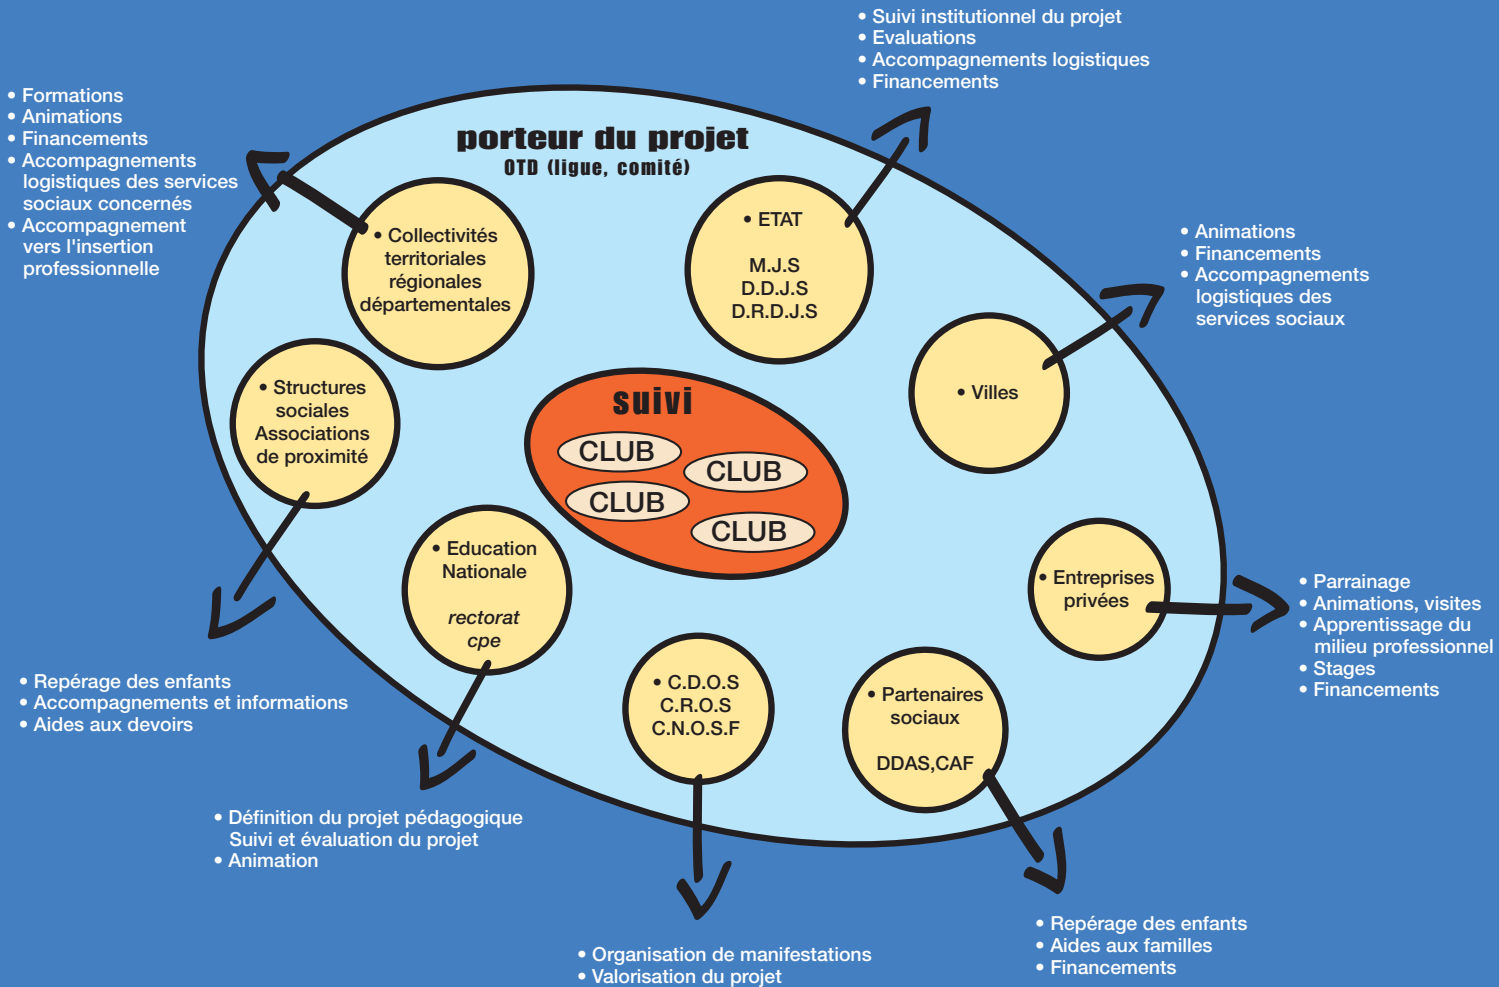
• Suivi institutionnel du projet
• Evaluations
• Accompagnements logistiques
• Financements

• Formations
• Animations
• Financements
• Accompagnements logistiques des services sociaux concernés
• Accompagnement vers l'insertion professionnelle

porteur du projet
OTD (ligue, comité)

• Collectivités territoriales régionales départementales

• ETAT
M.J.S
D.D.J.S
D.R.D.J.S

• Animations
• Financements
• Accompagnements logistiques des services sociaux

• Villes

• Structures sociales Associations de proximité

suivi
CLUB
CLUB
CLUB
CLUB

• Education Nationale
rectorat
cpe

• Entreprises privées

• Parrainage
• Animations, visites
• Apprentissage du milieu professionnel
• Stages
• Financements

• C.D.O.S
C.R.O.S
C.N.O.S.F

• Partenaires sociaux
DDAS,CAF

• Repérage des enfants
• Accompagnements et informations
• Aides aux devoirs

• Définition du projet pédagogique Suivi et évaluation du projet
• Animation

• Organisation de manifestations
• Valorisation du projet

• Repérage des enfants
• Aides aux familles
• Financements